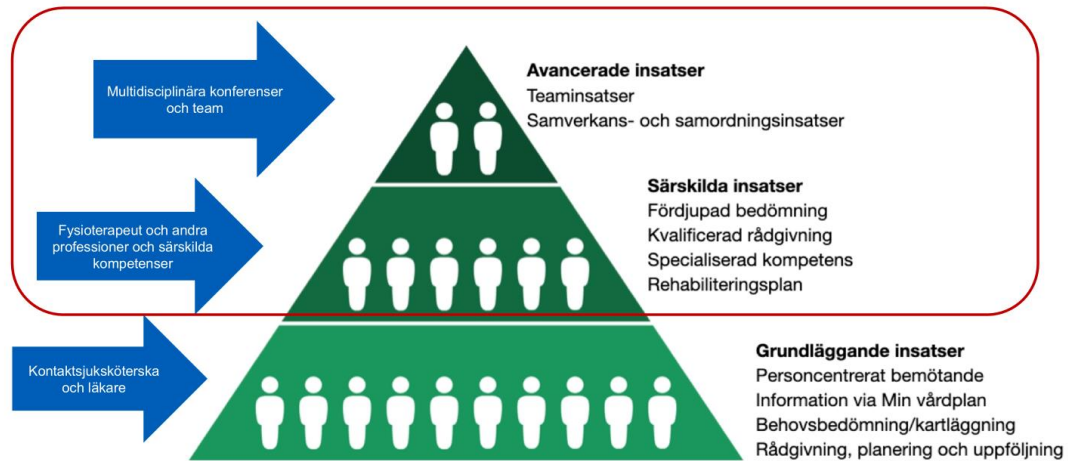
Multidisciplinära konferenser och team

Avancerade insatser
Teaminsatser
Samverkans- och samordningsinsatser

Fysioterapeut och andra professioner och särskilda kompetenser

Särskilda insatser
Fördjupad bedömning
Kvalificerad rådgivning
Specialiserad kompetens
Rehabiliteringsplan

Kontaktsjuksköterska och läkare

Grundläggande insatser
Personcentrerat bemötande
Information via Min vårdplan
Behovsbedömning/kartläggning
Rådgivning, planering och uppföljning